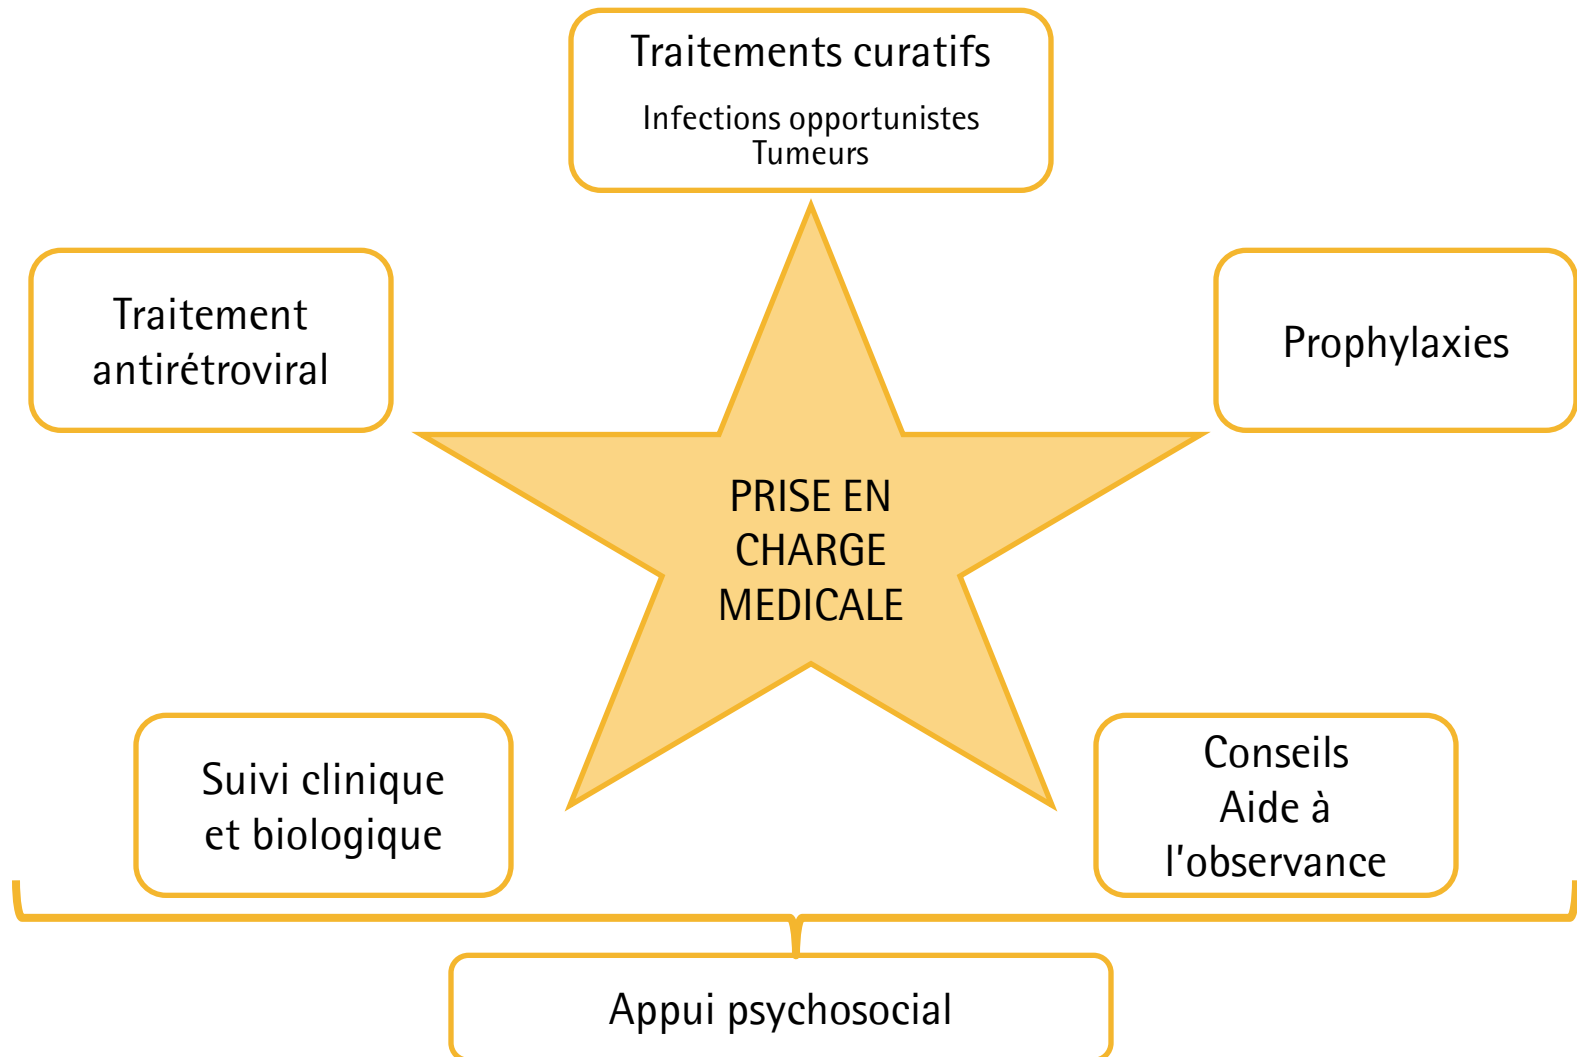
Traitements curatifs

Infections opportunistes
Tumeurs

Traitement antirétroviral

Prophylaxies

PRISE EN CHARGE MEDICALE

Suivi clinique et biologique

Conseils
Aide à l'observance

Appui psychosocial